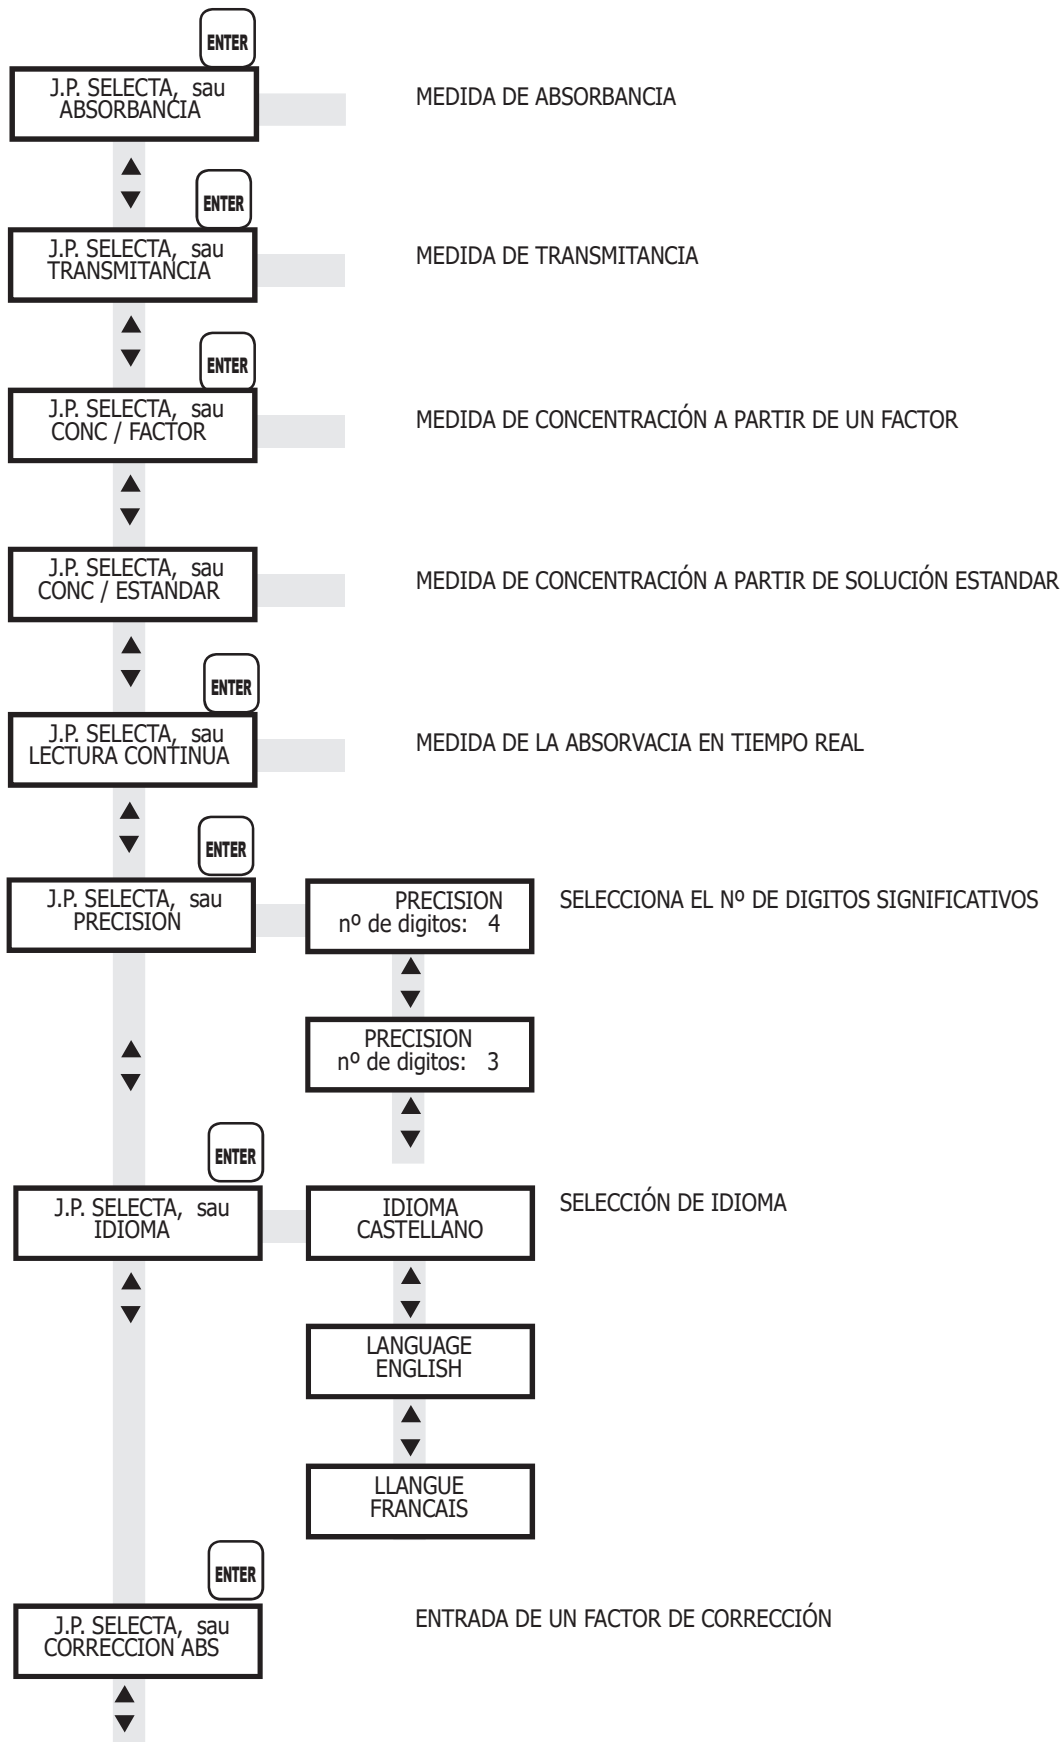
ENTER

J.P. SELECTA, sau
ABSORBANCIA

MEDIDA DE ABSORBANCIA

ENTER

J.P. SELECTA, sau
TRANSMITANCIA

MEDIDA DE TRANSMITANCIA

ENTER

J.P. SELECTA, sau
CONC / FACTOR

MEDIDA DE CONCENTRACIÓN A PARTIR DE UN FACTOR

J.P. SELECTA, sau
CONC / ESTANDAR

MEDIDA DE CONCENTRACIÓN A PARTIR DE SOLUCIÓN ESTANDAR

ENTER

J.P. SELECTA, sau
LECTURA CONTINUA

MEDIDA DE LA ABSORVACIA EN TIEMPO REAL

ENTER

J.P. SELECTA, sau
PRECISION

PRECISION
nº de digitos: 4

SELECCIONA EL Nº DE DIGITOS SIGNIFICATIVOS

PRECISION
nº de digitos: 3

ENTER

J.P. SELECTA, sau
IDIOMA

IDIOMA
CASTELLANO

SELECCIÓN DE IDIOMA

LANGUAGE
ENGLISH

LLANGUE
FRANCAIS

ENTER

J.P. SELECTA, sau
CORRECCION ABS

ENTRADA DE UN FACTOR DE CORRECCIÓN